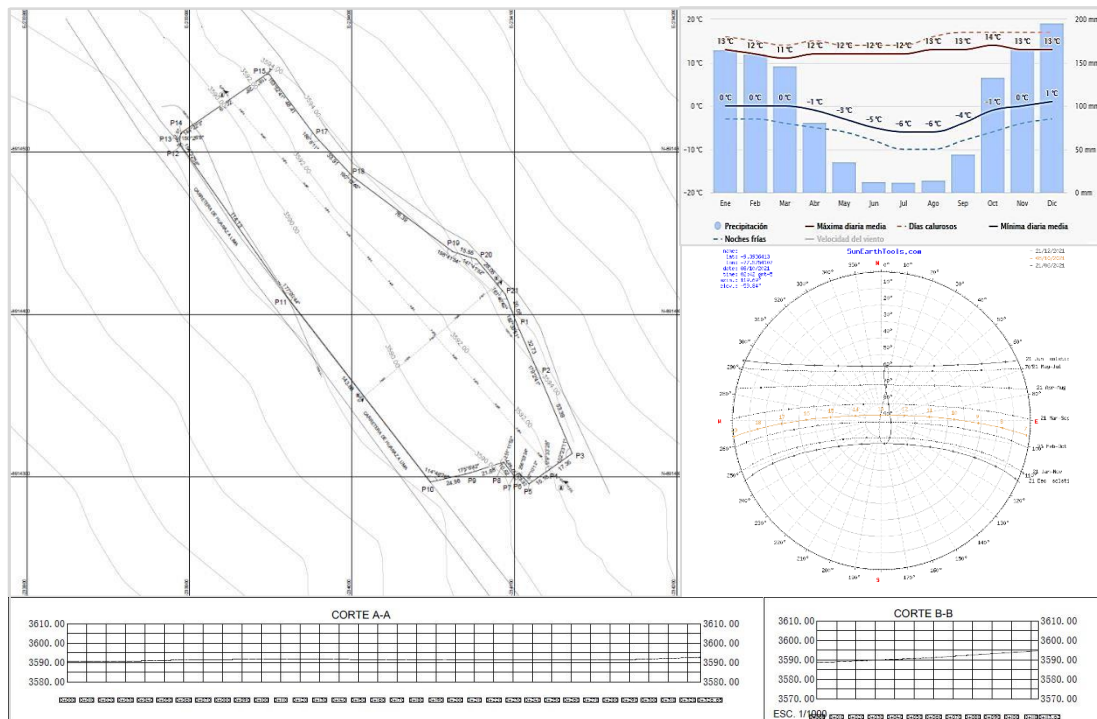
P15
P14
P13
P12
P17
P18
P19
P20
P21
P1
P2
P3
P4
P5
P6
P7
P8
P9
P10
P11

20 °C
10 °C
0 °C
-10 °C
-20 °C
200 mm
150 mm
100 mm
50 mm
0 mm

13 °C 12 °C 11 °C 12 °C 12 °C 12 °C 12 °C 13 °C 13 °C 14 °C 13 °C 13 °C
0 °C 0 °C 0 °C -1 °C -3 °C -5 °C -6 °C -6 °C -4 °C -1 °C 0 °C 1 °C

Ene Feb Mar Abr May Jun Jul Ago Sep Oct Nov Dic

Precipitación
Máxima diaria media
Días calurosos
Mínima diaria media
Noches frías
Velocidad del viento

SunEarthTools.com

N
E
S
W

CORTE A-A
3610. 00
3600. 00
3590. 00
3580. 00

CORTE B-B
3610. 00
3600. 00
3590. 00
3580. 00
3570. 00
ESC. 1/1000